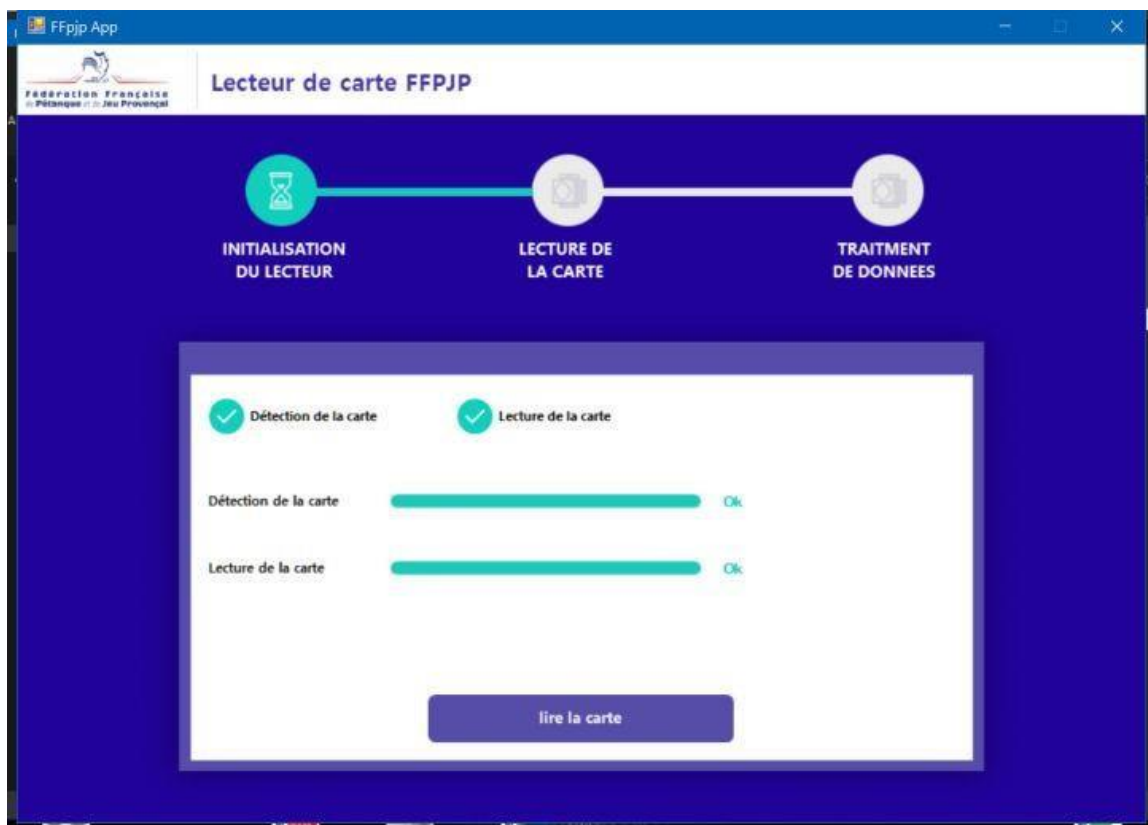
FFpjp App

Fédération Française de Pétanque et de Jeu Provençal

Lecteur de carte FFPJP

INITIALISATION DU LECTEUR

LECTURE DE LA CARTE

TRAITMENT DE DONNEES

Détection de la carte

Lecture de la carte

Détection de la carte Ok

Lecture de la carte Ok

lire la carte